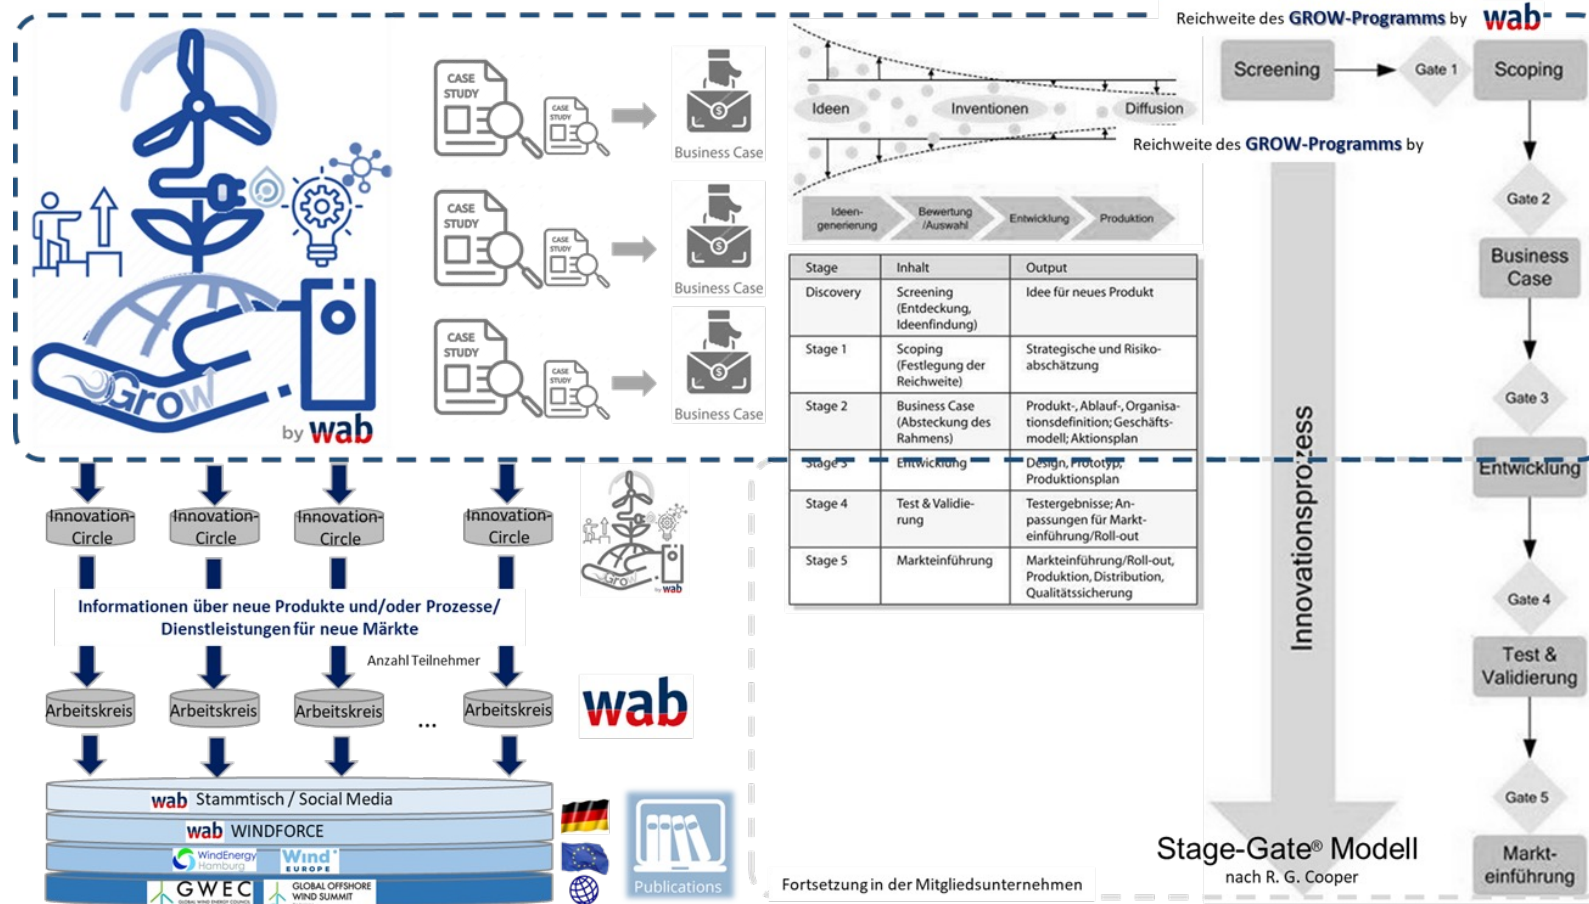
Reichweite des GROW-Programms by wab

Grow by wab

CASE STUDY

CASE STUDY

Business Case

CASE STUDY

CASE STUDY

Business Case

CASE STUDY

CASE STUDY

Business Case

Ideen

Inventionen

Diffusion

Reichweite des GROW-Programms by

Ideen-generierung

Bewertung /Auswahl

Entwicklung

Produktion

| Stage | Inhalt | Output |
|---|---|---|
| Discovery | Screening (Entdeckung, Ideenfindung) | Idee für neues Produkt |
| Stage 1 | Scoping (Festlegung der Reichweite) | Strategische und Risikoabschätzung |
| Stage 2 | Business Case (Absteckung des Rahmens) | Produkt-, Ablauf-, Organisationsdefinition; Geschäftsmodell; Aktionsplan |
| Stage 3 | Entwicklung | Design, Prototyp, Produktionsplan |
| Stage 4 | Test & Validierung | Testergebnisse; Anpassungen für Markteinführung/Roll-out |
| Stage 5 | Markteinführung | Markteinführung/Roll-out, Produktion, Distribution, Qualitätssicherung |

Screening

Gate 1

Scoping

Gate 2

Business Case

Gate 3

Entwicklung

Gate 4

Test & Validierung

Gate 5

Markt-einführung

Innovationsprozess

Stage-Gate® Modell
nach R. G. Cooper

Innovation-Circle

Innovation-Circle

Innovation-Circle

Innovation-Circle

Grow by wab

Informationen über neue Produkte und/oder Prozesse/ Dienstleistungen für neue Märkte

Anzahl Teilnehmer

Arbeitskreis

Arbeitskreis

Arbeitskreis

...

Arbeitskreis

wab

wab Stammtisch / Social Media

wab WINDFORCE

WindEnergy Hamburg

Wind EUROPE

GWEC GLOBAL WIND ENERGY COUNCIL

GLOBAL OFFSHORE WIND SUMMIT

Publications

Fortsetzung in der Mitgliedsunternehmen